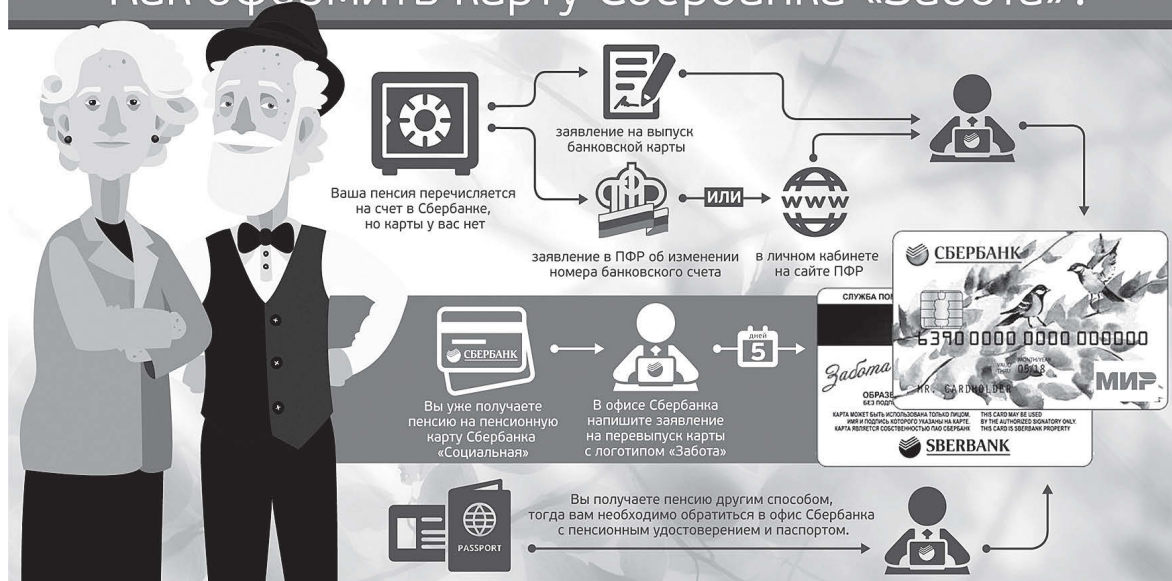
Как оформить карту Сбербанка «Забота»?

Ваша пенсия перечисляется на счет в Сбербанке, но карты у вас нет

заявление на выпуск банковской карты

заявление в ПФР об изменении номера банковского счета

ИЛИ

www

в личном кабинете на сайте ПФР

СБЕРБАНК

6390 0000 0000 000000

MONTH/YEAR 08/18

MR. CARDHOLDER

МИР

СЛУЖБА ПО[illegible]

Забота

ОБРАЗЕ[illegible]

БЕЗ ПОДП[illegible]

КАРТА МОЖЕТ БЫТЬ ИСПОЛЬЗОВАНА ТОЛЬКО ЛИЦОМ, ИМЯ И ПОДПИСЬ КОТОРОГО УКАЗАНЫ НА КАРТЕ. КАРТА ЯВЛЯЕТСЯ СОБСТВЕННОСТЬЮ ПАО СБЕРБАНК

THIS CARD MAY BE USED BY THE AUTHORIZED SIGNATORY ONLY. THIS CARD IS SBERBANK PROPERTY

SBERBANK

СБЕРБАНК

Вы уже получаете пенсию на пенсионную карту Сбербанка «Социальная»

В офисе Сбербанка напишите заявление на перевыпуск карты с логотипом «Забота»

дней 5

Вы получаете пенсию другим способом, тогда вам необходимо обратиться в офис Сбербанка с пенсионным удостоверением и паспортом.

PASSPORT